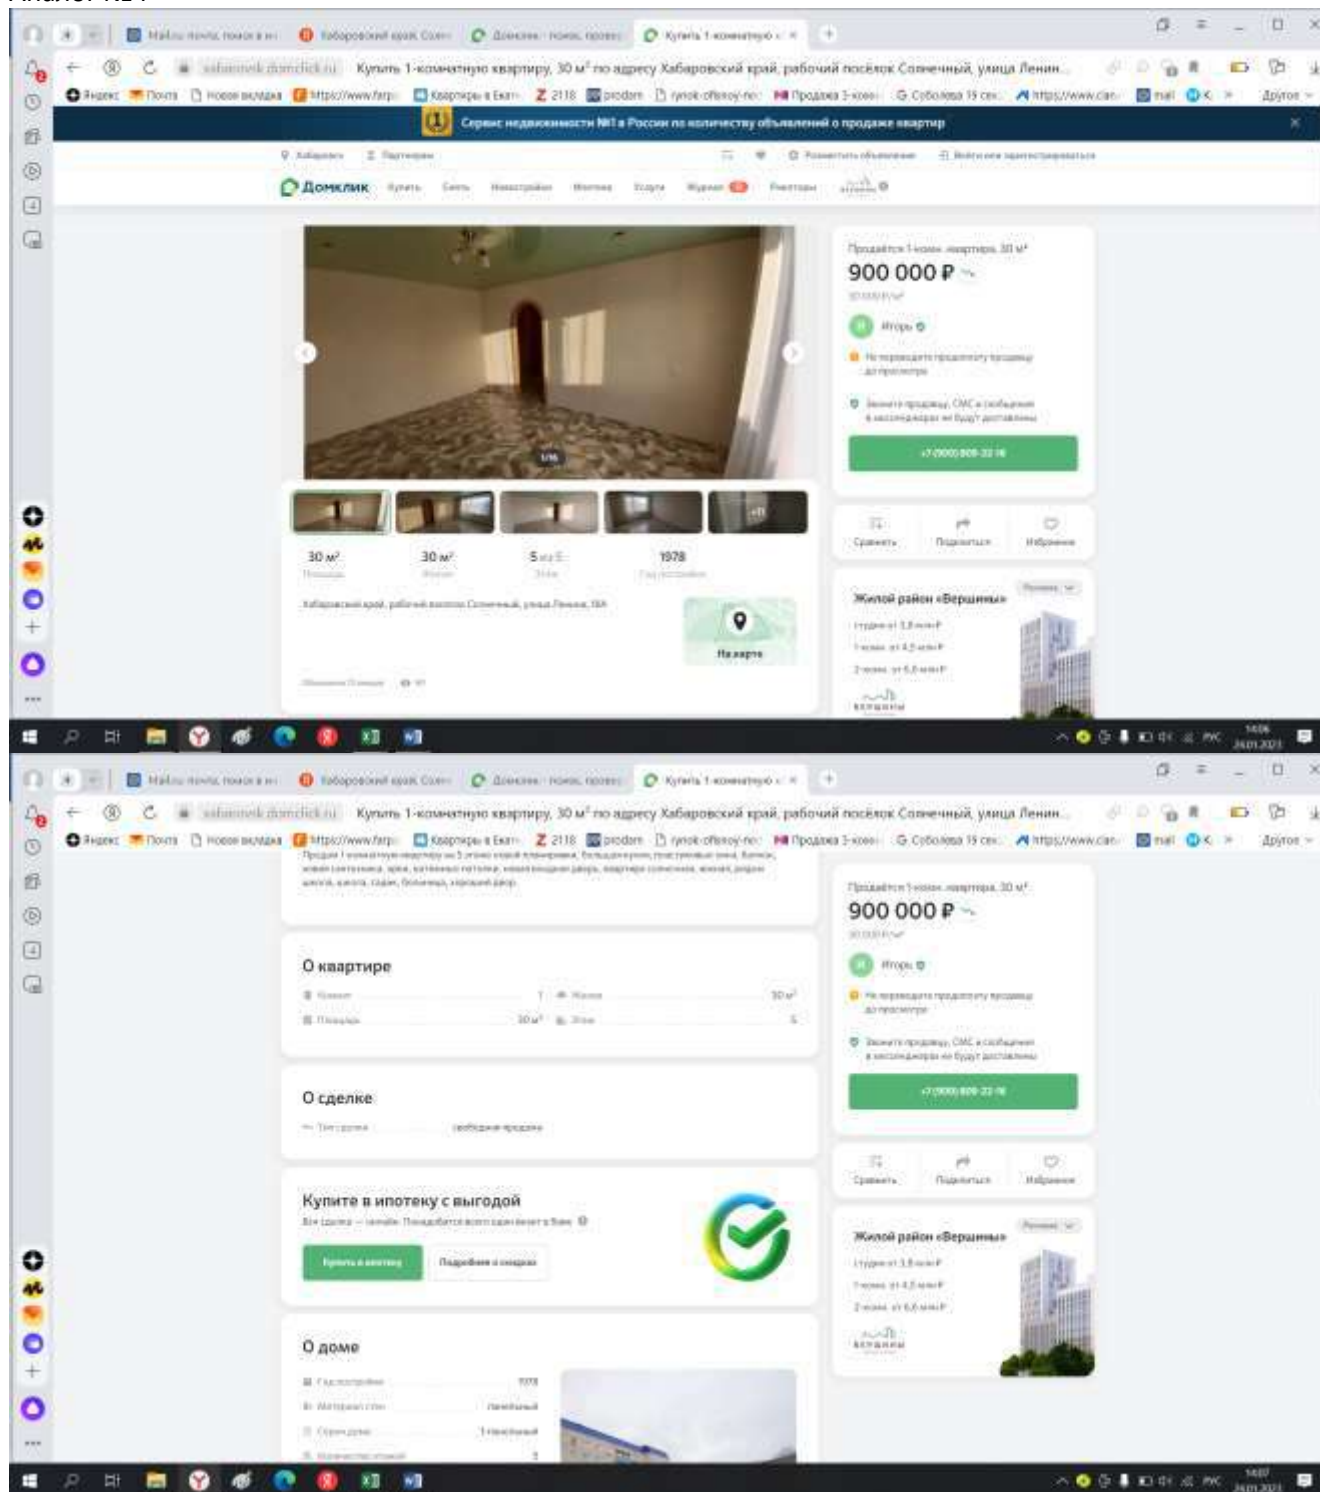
Аналог №1

Mail.ru почта, поиск в и | Хабаровский край, Солн | Домклик – поиск, провер | Купить 1-комнатную к ×

Купить 1-комнатную квартиру, 30 м² по адресу Хабаровский край, рабочий посёлок Солнечный, улица Ленин...

Яндекс | Почта | Новая вкладка | https://www.farp | Квартиры в Екат | 2118 | prodom | rynok-ofitsroy-no | Продажа 1-комн | Собольева 19 сек | https://www.cian | mail | Другое

Сервис недвижимости №1 в России по количеству объявлений о продаже квартир

Хабаровск | Партнерам | Разместить объявление | Войти или зарегистрироваться

Домклик | Купить | Снять | Новостройки | Ипотека | Услуги | Журнал | Риэлторы

1/16

30 м² Площадь | 30 м² Жилая | 5 из 5 Этаж | 1978 Год постройки

Хабаровский край, рабочий посёлок Солнечный, улица Ленина, 18А

На карте

Продаётся 1-комн. квартира, 30 м²
900 000 ₽
30 000 ₽/м²
Игорь
Не переводите предоплату продавцу до просмотра
Звоните продавцу, СМС и сообщения в мессенджерах не будут доставлены
+7 (900) 809-22-16

Сравнить | Поделиться | В избранное

Жилой район «Вершины»
Студии от 3,8 млн ₽
1-комн. от 4,5 млн ₽
2-комн. от 6,6 млн ₽
ВЕРШИНЫ

РУС 14:06 24.01.2023

Продаю 1 комнатную квартиру на 5 этаже новой планировки, большая кухня, пластиковые окна, балкон, новая сантехника, арка, натяжные потолки, инфраструктура рядом, квартира солнечная, магазин, рядом школа, школа, садик, больница, хороший двор.

О квартире
Комнат 1 | Жилая 30 м²
Площадь 30 м² | Этаж 5

О сделке
Тип сделки свободная продажа

Купите в ипотеку с выгодой
Купить в ипотеку | Подробнее о скидках

О доме
Год постройки 1978
Материал стен панельный
Серия дома 1-панельный
Количество этажей 5

РУС 14:07 24.01.2023